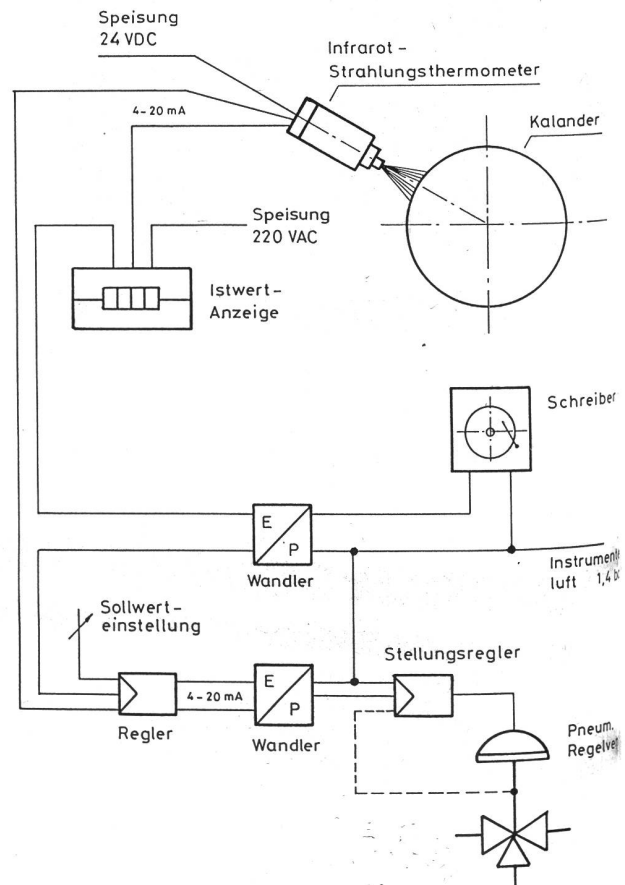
Speisung
24 VDC

Infrarot -
Strahlungsthermometer

4-20 mA

Kalander

Speisung
220 VAC

Istwert-
Anzeige

Schreiber

E
P
Wandler

Instrumente
luft 1,4 b

Sollwert-
einstellung

Stellungsregler

4-20 mA

E
P

Regler

Wandler

Pneum.
Regelve